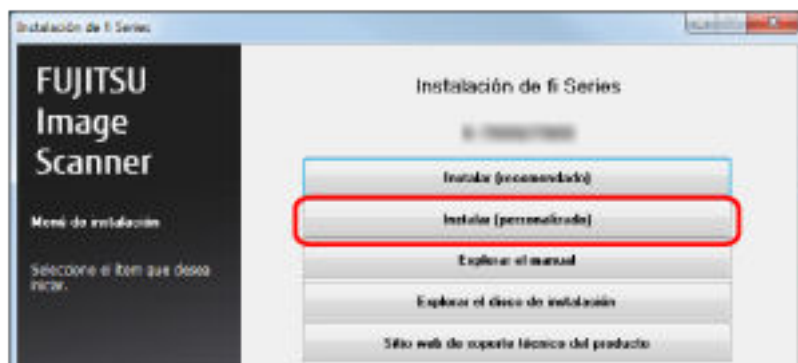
Instalación de fi Series

FUJITSU Image Scanner

Menú de instalación

Seleccione el ítem que desea iniciar.

Instalación de fi Series

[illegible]

Instalar (recomendado)

Instalar (personalizado)

Explorar el manual

Explorar el disco de instalación

Sitio web de soporte técnico del producto